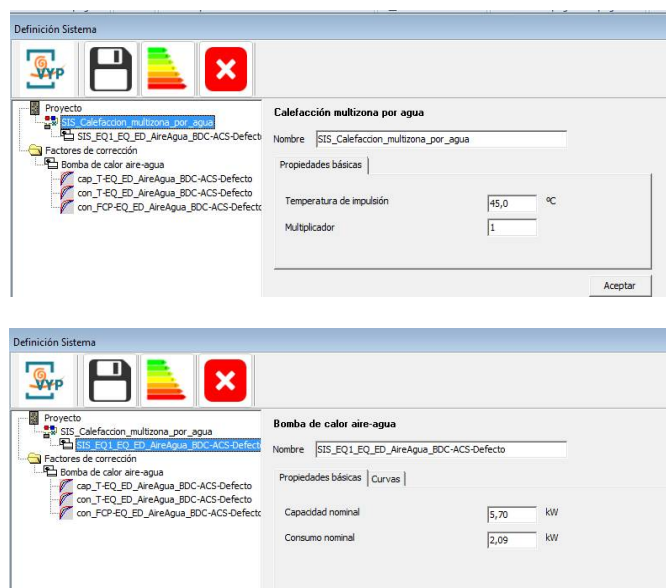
Definición Sistema

VYP

Proyecto
SIS_Calefaccion_multizona_por_agua
SIS_EQ1_EQ_ED_AireAgua_BDC-ACS-Defecto
Factores de corrección
Bomba de calor aire-agua
cap_T-EQ_ED_AireAgua_BDC-ACS-Defecto
con_T-EQ_ED_AireAgua_BDC-ACS-Defecto
con_FCP-EQ_ED_AireAgua_BDC-ACS-Defecto

Calefacción multizona por agua

Nombre SIS_Calefaccion_multizona_por_agua

Propiedades básicas

Temperatura de impulsión 45,0 ºC

Multiplicador 1

Aceptar

Definición Sistema

VYP

Proyecto
SIS_Calefaccion_multizona_por_agua
SIS_EQ1_EQ_ED_AireAgua_BDC-ACS-Defecto
Factores de corrección
Bomba de calor aire-agua
cap_T-EQ_ED_AireAgua_BDC-ACS-Defecto
con_T-EQ_ED_AireAgua_BDC-ACS-Defecto
con_FCP-EQ_ED_AireAgua_BDC-ACS-Defecto

Bomba de calor aire-agua

Nombre SIS_EQ1_EQ_ED_AireAgua_BDC-ACS-Defecto

Propiedades básicas | Curvas

Capacidad nominal 5,70 kW

Consumo nominal 2,09 kW